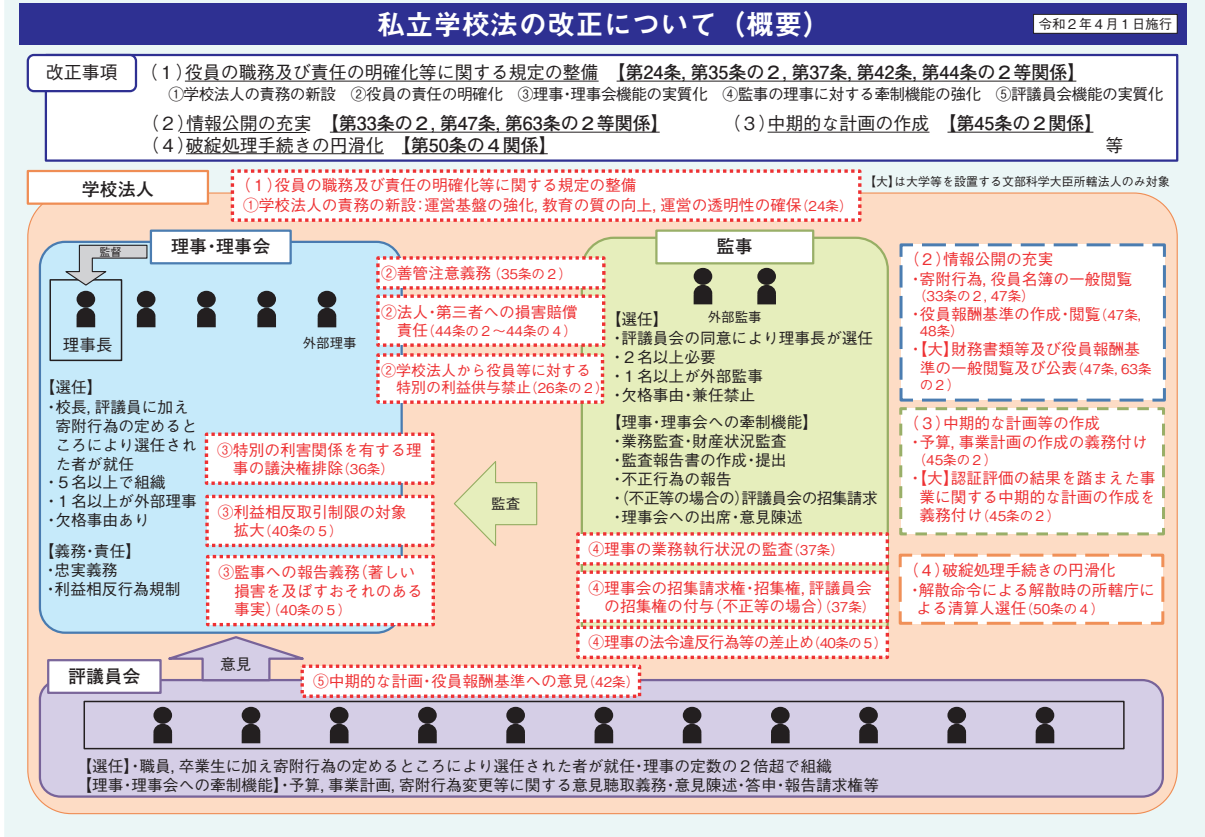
私立学校法の改正について（概要）

令和２年４月１日施行

改正事項

（１）役員の職務及び責任の明確化等に関する規定の整備　【第24条, 第35条の２, 第37条, 第42条, 第44条の２等関係】
①学校法人の責務の新設　②役員の責任の明確化　③理事・理事会機能の実質化　④監事の理事に対する牽制機能の強化　⑤評議員会機能の実質化
（２）情報公開の充実　【第33条の２, 第47条, 第63条の２等関係】　（３）中期的な計画の作成　【第45条の２関係】
（４）破綻処理手続きの円滑化　【第50条の４関係】　等

学校法人

（１）役員の職務及び責任の明確化等に関する規定の整備
①学校法人の責務の新設：運営基盤の強化, 教育の質の向上, 運営の透明性の確保（24条）

【大】は大学等を設置する文部科学大臣所轄法人のみ対象

理事・理事会

監督

理事長

外部理事

【選任】
・校長, 評議員に加え寄附行為の定めるところにより選任された者が就任
・５名以上で組織
・１名以上が外部理事
・欠格事由あり

【義務・責任】
・忠実義務
・利益相反行為規制

②善管注意義務（35条の２）
②法人・第三者への損害賠償責任（44条の２～44条の４）
②学校法人から役員等に対する特別の利益供与禁止（26条の２）
③特別の利害関係を有する理事の議決権排除（36条）
③利益相反取引制限の対象拡大（40条の５）
③監事への報告義務（著しい損害を及ぼすおそれのある事実）（40条の５）

監査

監事

外部監事

【選任】
・評議員会の同意により理事長が選任
・２名以上必要
・１名以上が外部監事
・欠格事由・兼任禁止

【理事・理事会への牽制機能】
・業務監査・財産状況監査
・監査報告書の作成・提出
・不正行為の報告
・（不正等の場合の）評議員会の招集請求
・理事会への出席・意見陳述

④理事の業務執行状況の監査（37条）
④理事会の招集請求権・招集権, 評議員会の招集権の付与（不正等の場合）（37条）
④理事の法令違反行為等の差止め（40条の５）

（２）情報公開の充実
・寄附行為, 役員名簿の一般閲覧（33条の２, 47条）
・役員報酬基準の作成・閲覧（47条, 48条）
・【大】財務書類等及び役員報酬基準の一般閲覧及び公表（47条, 63条の２）

（３）中期的な計画等の作成
・予算, 事業計画の作成の義務付け（45条の２）
・【大】認証評価の結果を踏まえた事業に関する中期的な計画の作成を義務付け（45条の２）

（４）破綻処理手続きの円滑化
・解散命令による解散時の所轄庁による清算人選任（50条の４）

意見

評議員会

⑤中期的な計画・役員報酬基準への意見（42条）

【選任】・職員, 卒業生に加え寄附行為の定めるところにより選任された者が就任・理事の定数の２倍超で組織
【理事・理事会への牽制機能】・予算, 事業計画, 寄附行為変更等に関する意見聴取義務・意見陳述・答申・報告請求権等